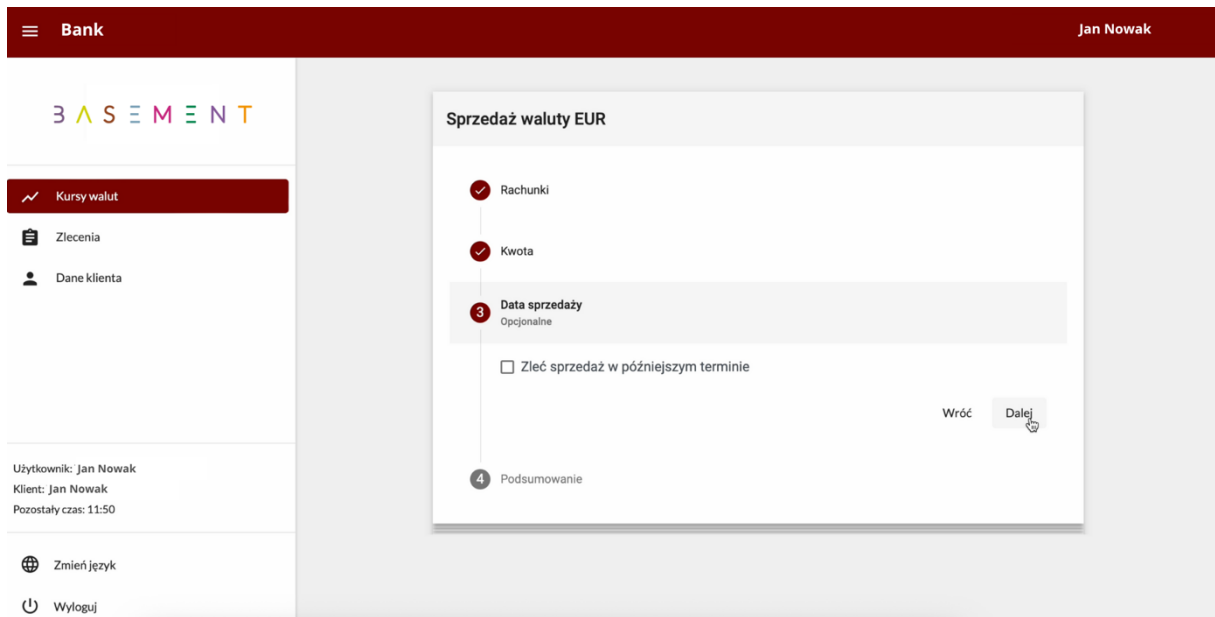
Bank

Jan Nowak

BASEMENT

Kursy walut

Zlecenia

Dane klienta

Użytkownik: Jan Nowak
Klient: Jan Nowak
Pozostały czas: 11:50

Zmień język

Wyloguj

Sprzedaż waluty EUR

Rachunki

Kwota

3 Data sprzedaży
Opcjonalne

Zleć sprzedaż w późniejszym terminie

Wróć Dalej

4 Podsumowanie